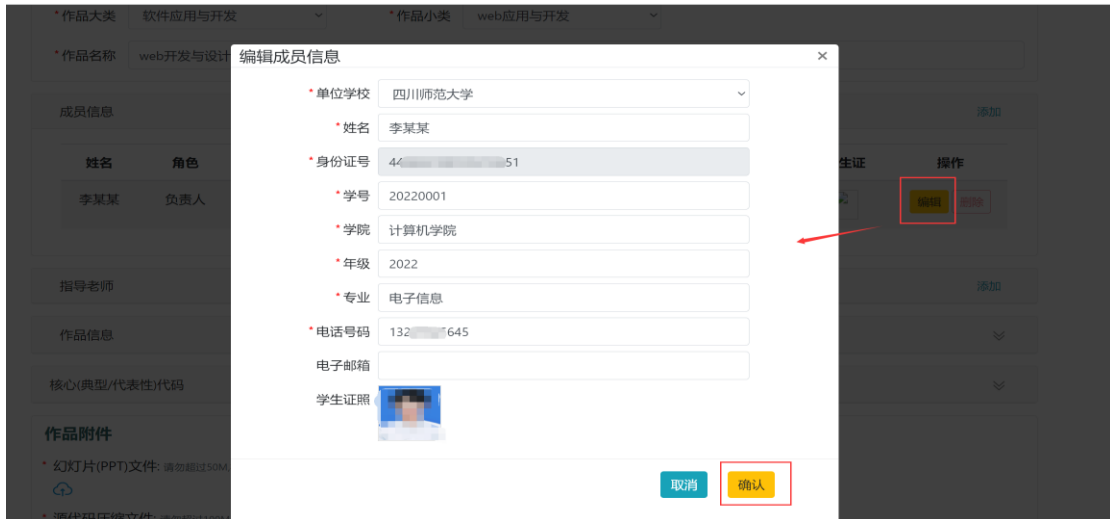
*作品大类 软件应用与开发
*作品小类 web应用与开发
*作品名称 web开发与设计

成员信息
添加

| 姓名 | 角色 | 生证 | 操作 |
|---|---|---|---|
| 李某某 | 负责人 | | 编辑 删除 |

指导老师
添加

作品信息

核心(典型/代表性)代码

作品附件
* 幻灯片(PPT)文件: 请勿超过50M
* 源代码压缩文件: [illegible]

编辑成员信息
×
*单位学校 四川师范大学
*姓名 李某某
*身份证号 44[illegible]51
*学号 20220001
*学院 计算机学院
*年级 2022
*专业 电子信息
*电话号码 132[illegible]645
电子邮箱
学生证照
取消
确认